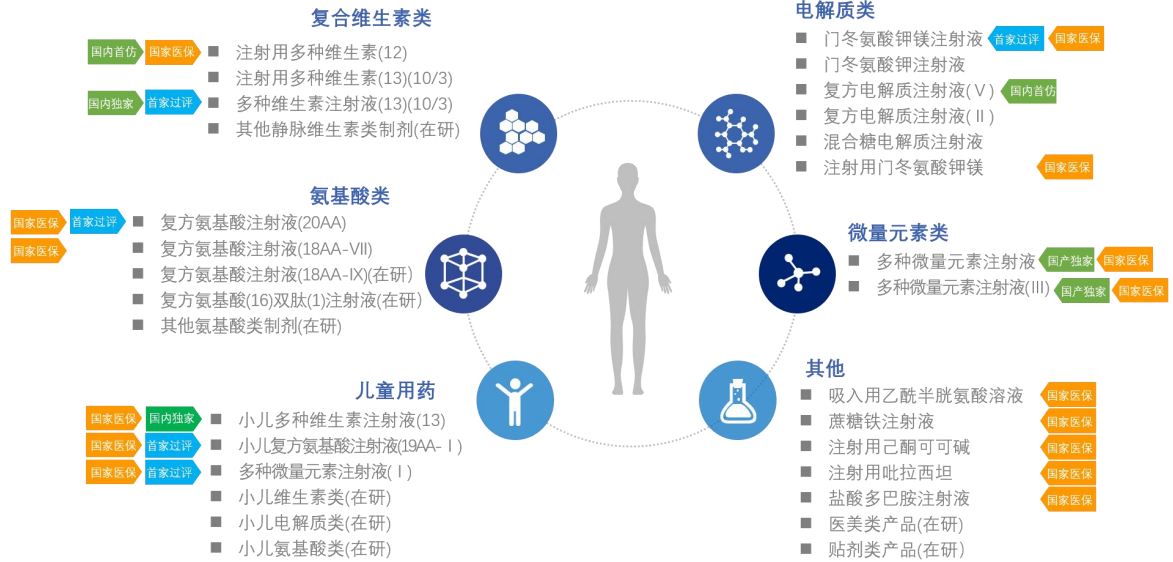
复合维生素类

国内首仿 国家医保 ■ 注射用多种维生素(12)
■ 注射用多种维生素(13)(10/3)
国内独家 首家过评 ■ 多种维生素注射液(13)(10/3)
■ 其他静脉维生素类制剂(在研)

氨基酸类

国家医保 首家过评 ■ 复方氨基酸注射液(20AA)
国家医保 ■ 复方氨基酸注射液(18AA-Ⅶ)
■ 复方氨基酸注射液(18AA-Ⅸ)(在研)
■ 复方氨基酸(16)双肽(1)注射液(在研)
■ 其他氨基酸类制剂(在研)

儿童用药

国家医保 国内独家 ■ 小儿多种维生素注射液(13)
国家医保 首家过评 ■ 小儿复方氨基酸注射液(19AA-Ⅰ)
国家医保 首家过评 ■ 多种微量元素注射液(Ⅰ)
■ 小儿维生素类(在研)
■ 小儿电解质类(在研)
■ 小儿氨基酸类(在研)

电解质类

■ 门冬氨酸钾镁注射液 首家过评 国家医保
■ 门冬氨酸钾注射液
■ 复方电解质注射液(Ⅴ) 国内首仿
■ 复方电解质注射液(Ⅱ)
■ 混合糖电解质注射液
■ 注射用门冬氨酸钾镁 国家医保

微量元素类

■ 多种微量元素注射液 国产独家 国家医保
■ 多种微量元素注射液(Ⅲ) 国产独家 国家医保

其他

■ 吸入用乙酰半胱氨酸溶液 国家医保
■ 蔗糖铁注射液 国家医保
■ 注射用己酮可可碱 国家医保
■ 注射用吡拉西坦 国家医保
■ 盐酸多巴胺注射液 国家医保
■ 医美类产品(在研)
■ 贴剂类产品(在研)